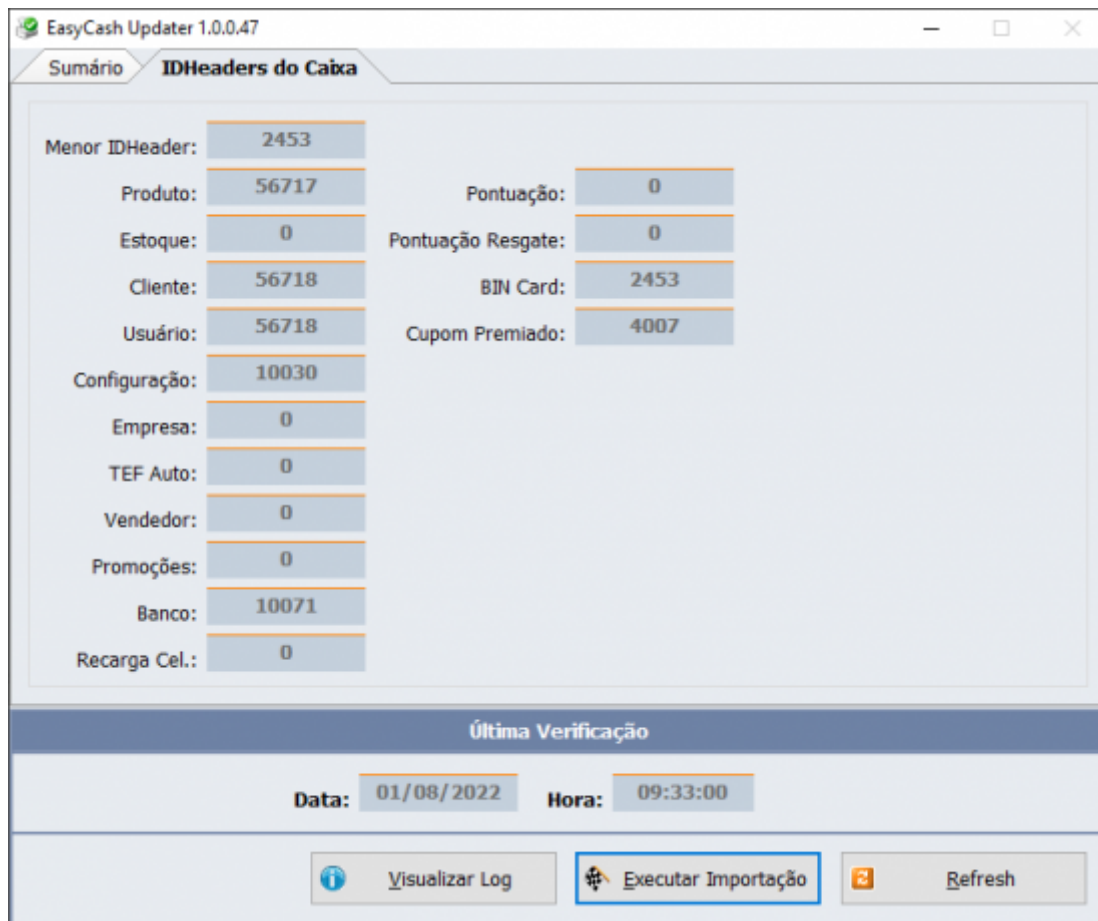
EasyCash Updater 1.0.0.47

Sumário
IDHeaders do Caixa

Menor IDHeader: 2453
Produto: 56717
Estoque: 0
Cliente: 56718
Usuário: 56718
Configuração: 10030
Empresa: 0
TEF Auto: 0
Vendedor: 0
Promoções: 0
Banco: 10071
Recarga Cel.: 0

Pontuação: 0
Pontuação Resgate: 0
BIN Card: 2453
Cupom Premiado: 4007

Última Verificação

Data: 01/08/2022 Hora: 09:33:00

Visualizar Log
Executar Importação
Refresh